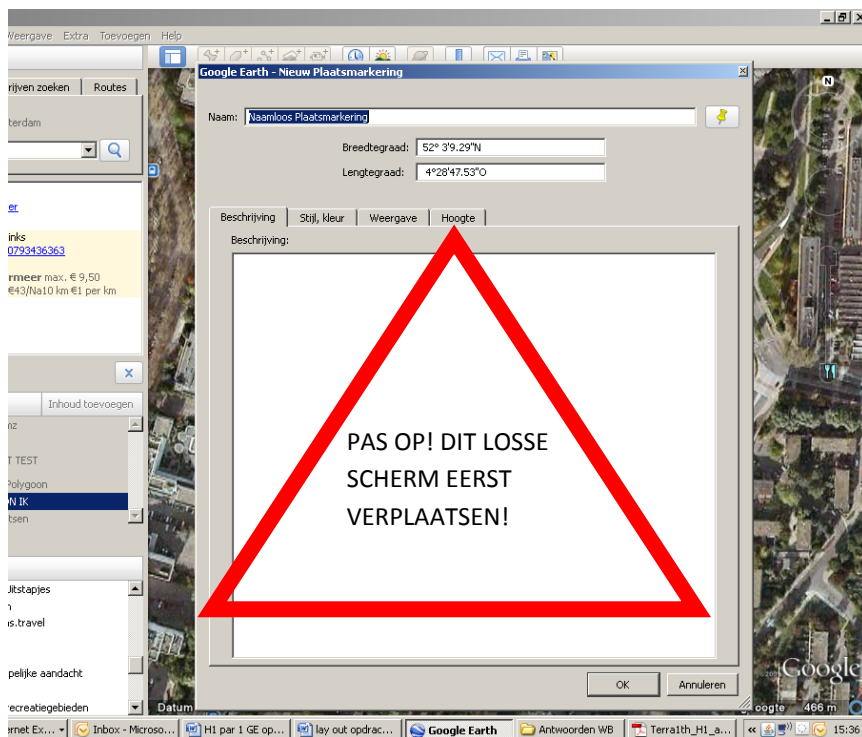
Weergave Extra Toevoegen Help

rijven zoeken | Routes

terdam

er

inks
0793436363

rmeer max. € 9,50
€43/Na10 km €1 per km

Inhoud toevoegen

nz

T TEST

Polygoon

N IK

tsen

Uitstapjes

n

s.travel

pelijke aandacht

recreatiegebieden

Google Earth - Nieuw Plaatsmarkering

Naam: Naamloos Plaatsmarkering

Breedtegraad: 52° 3'9.29"N

Lengtegraad: 4°28'47.53"O

Beschrijving | Stijl, kleur | Weergave | Hoogte

Beschrijving:

PAS OP! DIT LOSSE SCHERM EERST VERPLAATSEN!

OK | Annuleren

Datum

ogte 466 m

Google

ernet Ex... | Inbox - Microso... | H1 par 1 GE op... | lay out opdrac... | Google Earth | Antwoorden WB | Terra1th_H1_a... | « | 15:36